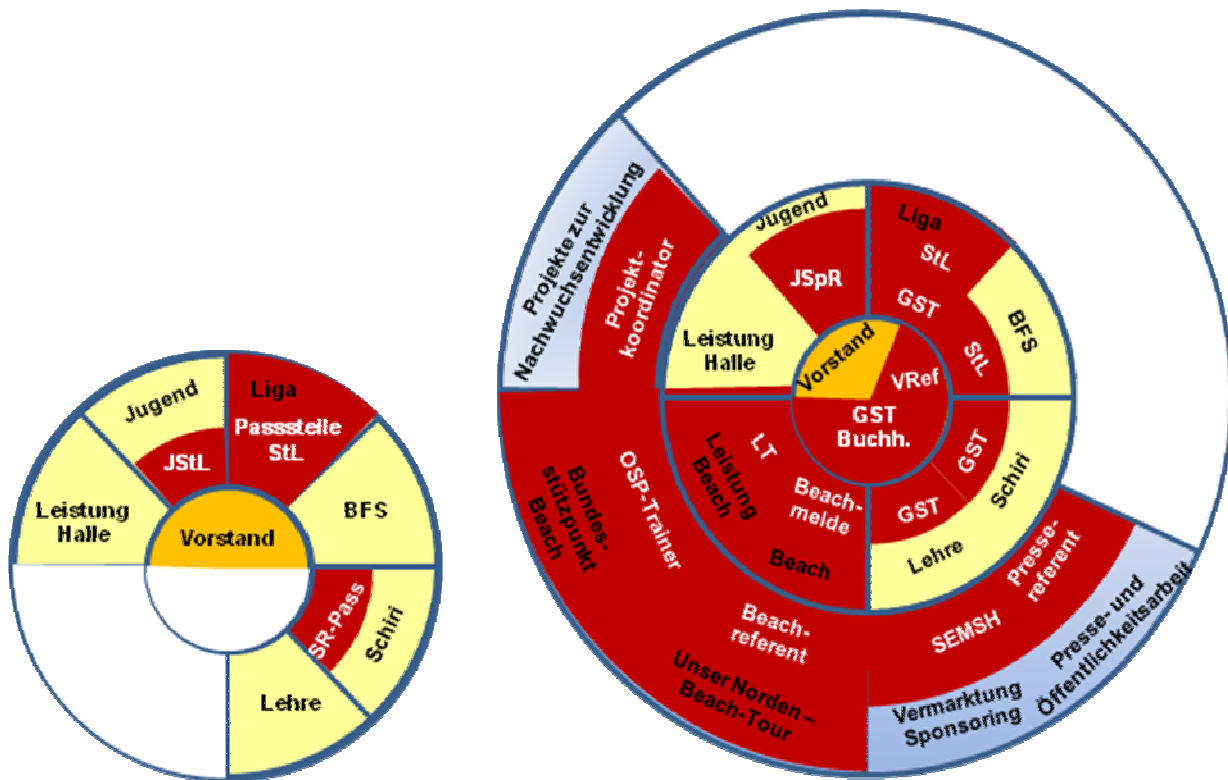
Jugend

Liga

Passstelle StL

JStL

Leistung Halle

Vorstand

BFS

SR-Pass

Schiri

Lehre

Projekte zur Nachwuchsentwicklung

Projekt-koordinator

Jugend

JSpR

Liga

StL

GST

BFS

StL

Leistung Halle

Vorstand

VRef

GST Buchh.

LT

Leistung Beach

Beach-melde

Beach

GST

GST

GST

Schiri

Lehre

Bundes-stützpunkt Beach

OSP-Trainer

Beach-referent

Unser Norden – Beach-Tour

SEMSH

Presse-referent

Presse- und Öffentlichkeitsarbeit

Vermarktung Sponsoring